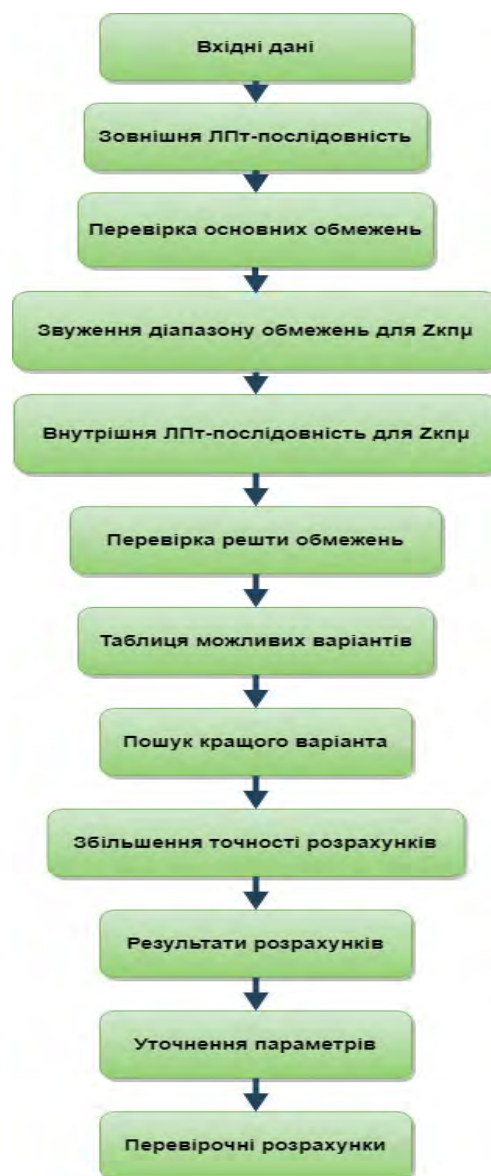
Вхідні дані

Зовнішня ЛПτ-послідовність

Перевірка основних обмежень

Звуження діапазону обмежень для Zкпμ

Внутрішня ЛПτ-послідовність для Zкпμ

Перевірка решти обмежень

Таблиця можливих варіантів

Пошук кращого варіанта

Збільшення точності розрахунків

Результати розрахунків

Уточнення параметрів

Перевірочні розрахунки